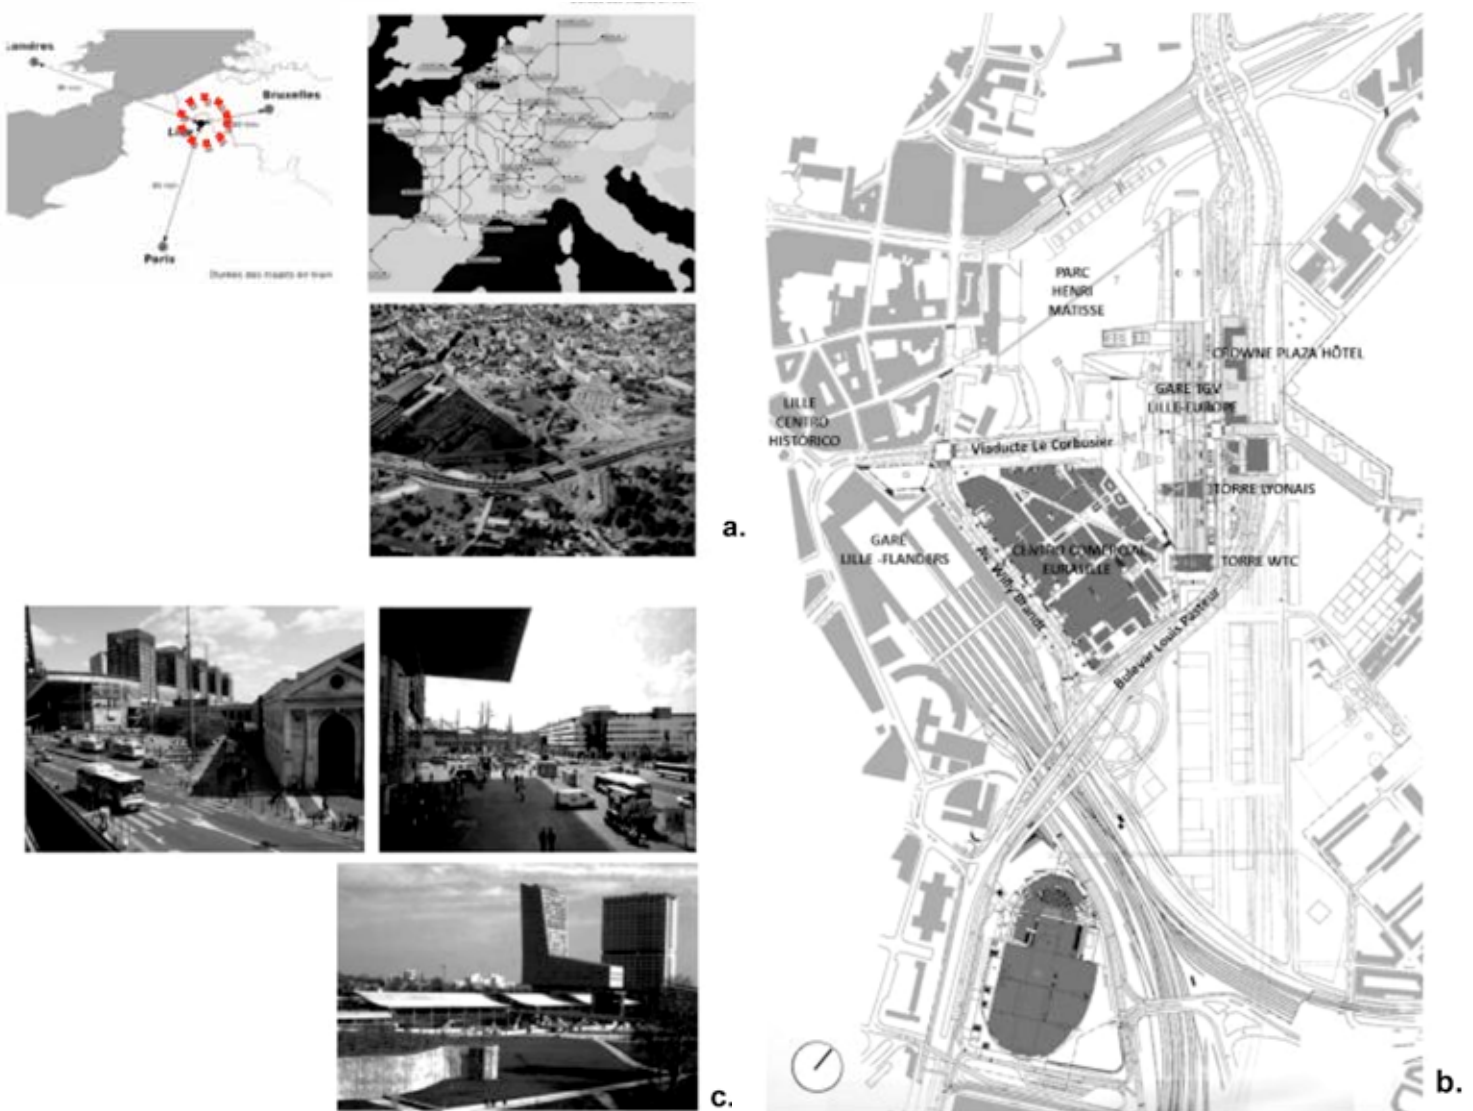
Londres

Bruxelles

Li

Paris

Durées des trajets en train

a.

PARC HENRI MATISSE

CROWNE PLAZA HÔTEL

GARE TGV LILLE-EUROPE

LILLE CENTRO HISTÓRICO

Viaducte Le Corbusier

TORRE LYONAIS

GARE LILLE -FLANDERS

CENTRO COMERCIAL EURALILLE

Av. Willy Brandt

TORRE WTC

Bulevar Louis Pasteur

b.

c.